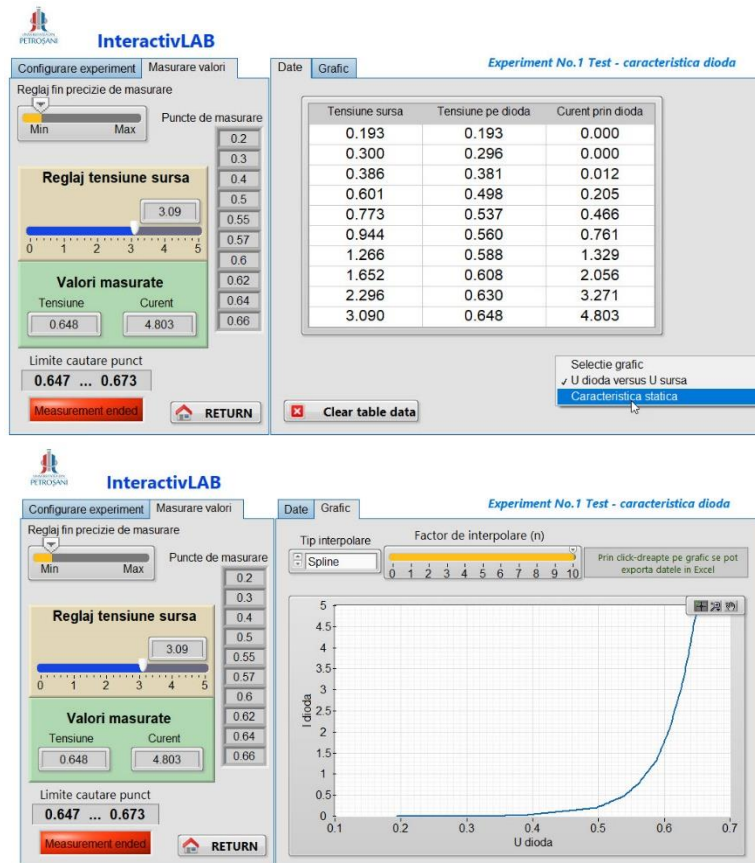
PETROŞANI
InteractivLAB

Configurare experiment | Masurare valori

Reglaj fin precizie de masurare
Min Max
Puncte de masurare
0.2
0.3
0.4
0.5
0.55
0.57
0.6
0.62
0.64
0.66

Reglaj tensiune sursa
3.09
0 1 2 3 4 5

Valori masurate
Tensiune Curent
0.648 4.803

Limite cautare punct
0.647 ... 0.673

Measurement ended
RETURN

Date | Grafic
Experiment No.1 Test - caracteristica dioda

| Tensiune sursa | Tensiune pe dioda | Curent prin dioda |
|---|---|---|
| 0.193 | 0.193 | 0.000 |
| 0.300 | 0.296 | 0.000 |
| 0.386 | 0.381 | 0.012 |
| 0.601 | 0.498 | 0.205 |
| 0.773 | 0.537 | 0.466 |
| 0.944 | 0.560 | 0.761 |
| 1.266 | 0.588 | 1.329 |
| 1.652 | 0.608 | 2.056 |
| 2.296 | 0.630 | 3.271 |
| 3.090 | 0.648 | 4.803 |

Selectie grafic
✓ U dioda versus U sursa
Caracteristica statica

Clear table data

PETROŞANI
InteractivLAB

Configurare experiment | Masurare valori

Reglaj fin precizie de masurare
Min Max
Puncte de masurare
0.2
0.3
0.4
0.5
0.55
0.57
0.6
0.62
0.64
0.66

Reglaj tensiune sursa
3.09
0 1 2 3 4 5

Valori masurate
Tensiune Curent
0.648 4.803

Limite cautare punct
0.647 ... 0.673

Measurement ended
RETURN

Date | Grafic
Experiment No.1 Test - caracteristica dioda

Tip interpolare
Spline
Factor de interpolare (n)
0 1 2 3 4 5 6 7 8 9 10
Prin click-dreapte pe grafic se pot exporta datele in Excel

5
4.5
4
3.5
3
2.5
2
1.5
1
0.5
0
I dioda
0.1 0.2 0.3 0.4 0.5 0.6 0.7
U dioda